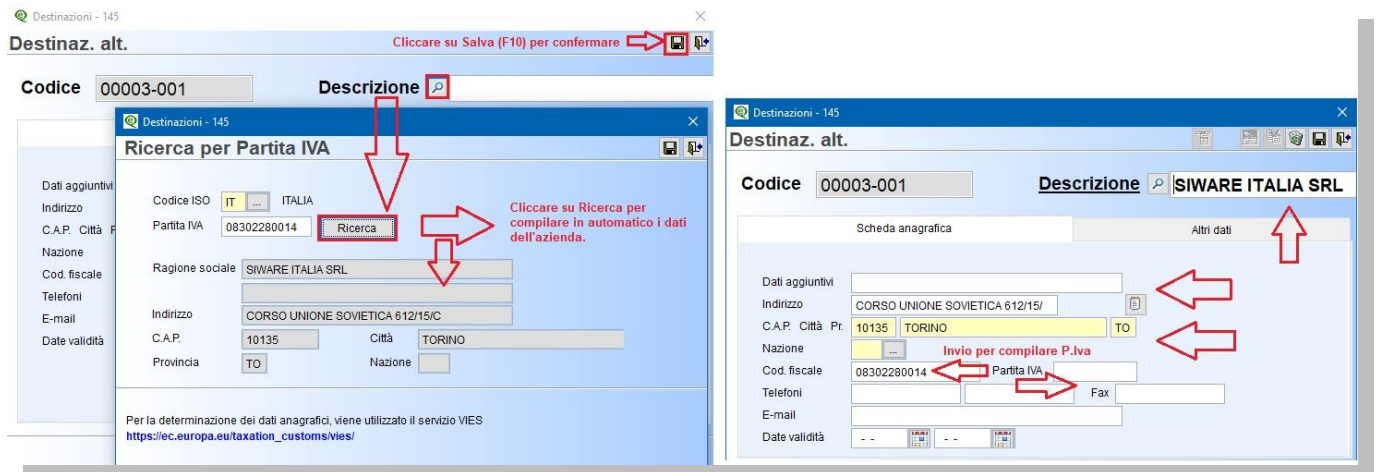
Destinazioni - 145
Destinaz. alt.
Cliccare su Salva (F10) per confermare

Codice 00003-001 Descrizione

Dati aggiuntivi
Indirizzo
C.A.P. Città P
Nazione
Cod. fiscale
Telefoni
E-mail
Date validità

Destinazioni - 145
Ricerca per Partita IVA

Codice ISO IT ... ITALIA
Partita IVA 08302280014 Ricerca

Cliccare su Ricerca per compilare in automatico i dati dell'azienda.

Ragione sociale SIWARE ITALIA SRL

Indirizzo CORSO UNIONE SOVIETICA 612/15/C
C.A.P. 10135 Città TORINO
Provincia TO Nazione

Per la determinazione dei dati anagrafici, viene utilizzato il servizio VIES
https://ec.europa.eu/taxation_customs/vies/

Destinazioni - 145
Destinaz. alt.

Codice 00003-001 Descrizione SIWARE ITALIA SRL

Scheda anagrafica | Altri dati

Dati aggiuntivi
Indirizzo CORSO UNIONE SOVIETICA 612/15/
C.A.P. Città Pr. 10135 TORINO TO
Nazione ...
Invio per compilare P.Iva
Cod. fiscale 08302280014 Partita IVA
Telefoni Fax
E-mail
Date validità - - - -